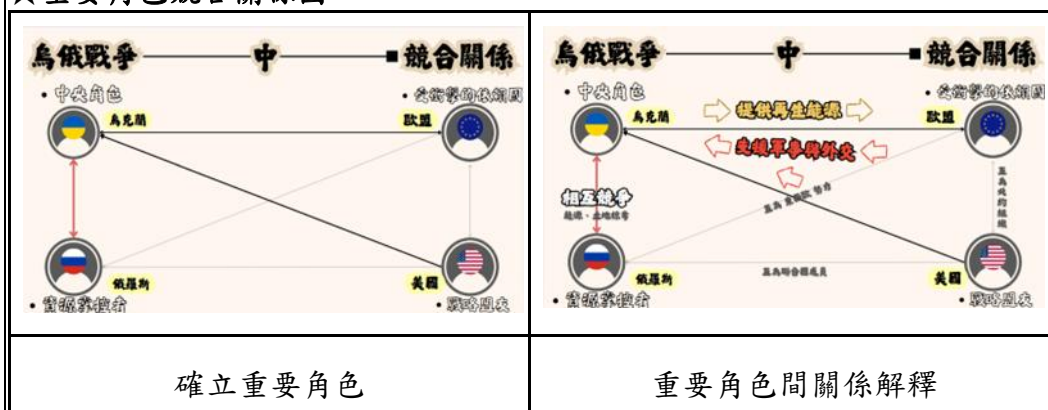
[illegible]重要角色競合關係圖

| 烏俄戰爭 中 競合關係<br>• 中央角色 烏克蘭<br>• 受衝擊的鄰國 歐盟<br>俄羅斯 美國<br>• 資源掌控者 • 戰略盟友 | 烏俄戰爭 中 競合關係<br>• 中央角色 烏克蘭<br>提供再生能源<br>• 受衝擊的鄰國 歐盟<br>支援軍事與外交<br>相互競爭<br>能源、土地糧食<br>互為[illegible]合作<br>互為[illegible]<br>互為聯合國成員<br>俄羅斯 美國<br>• 資源掌控者 • 戰略盟友 |
|---|---|
| 確立重要角色 | 重要角色間關係解釋 |